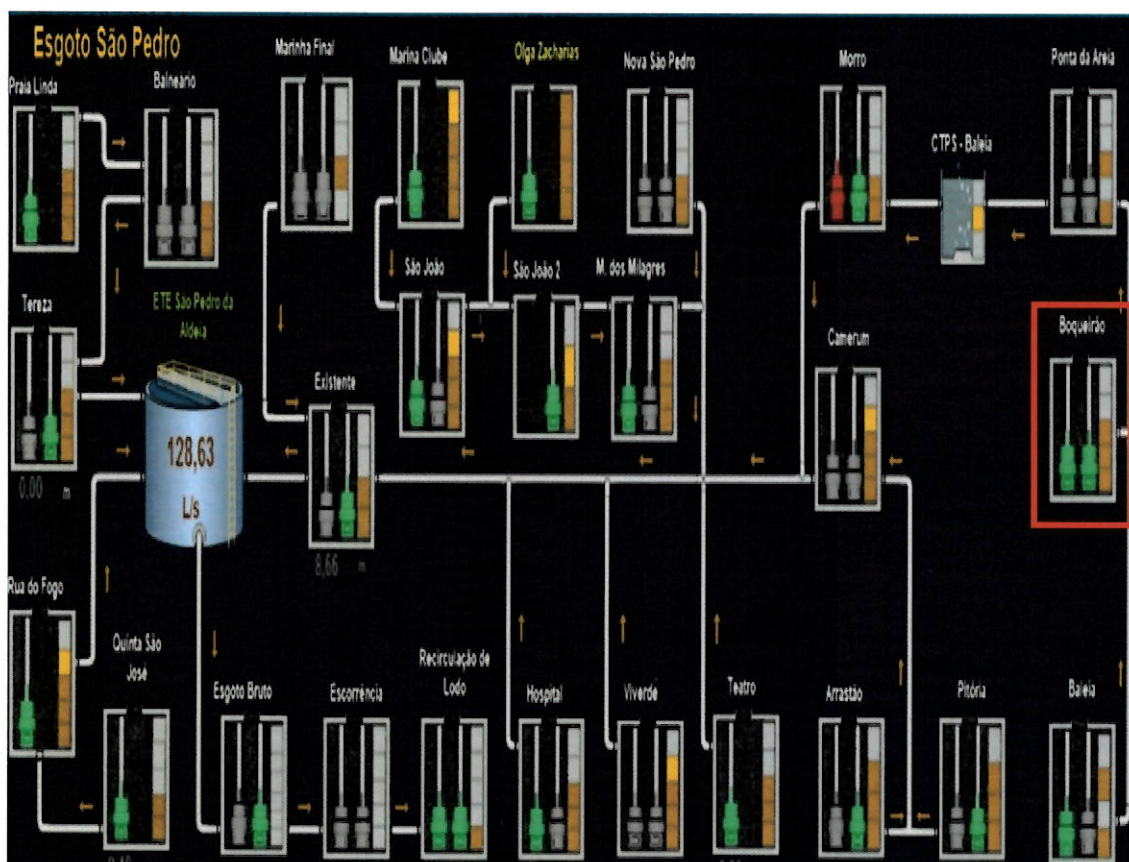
Esgoto São Pedro

Praia Linda

Balneario

Marinha Final

Marina Clube

Olga Zacharias

Nova São Pedro

Morro

Ponta da Areia

CTPS - Baleia

São João

São João 2

M. dos Milagres

Tereza

ETE São Pedro da Aldeia

128,63

L/s

Existente

Camerum

Boqueirão

0,00 m

8,66 m

Rua do Fogo

Quinta São José

Esgoto Bruto

Escorrência

Recirculação de Lodo

Hospital

Viverde

Teatro

Arrastão

Pitória

Baleia